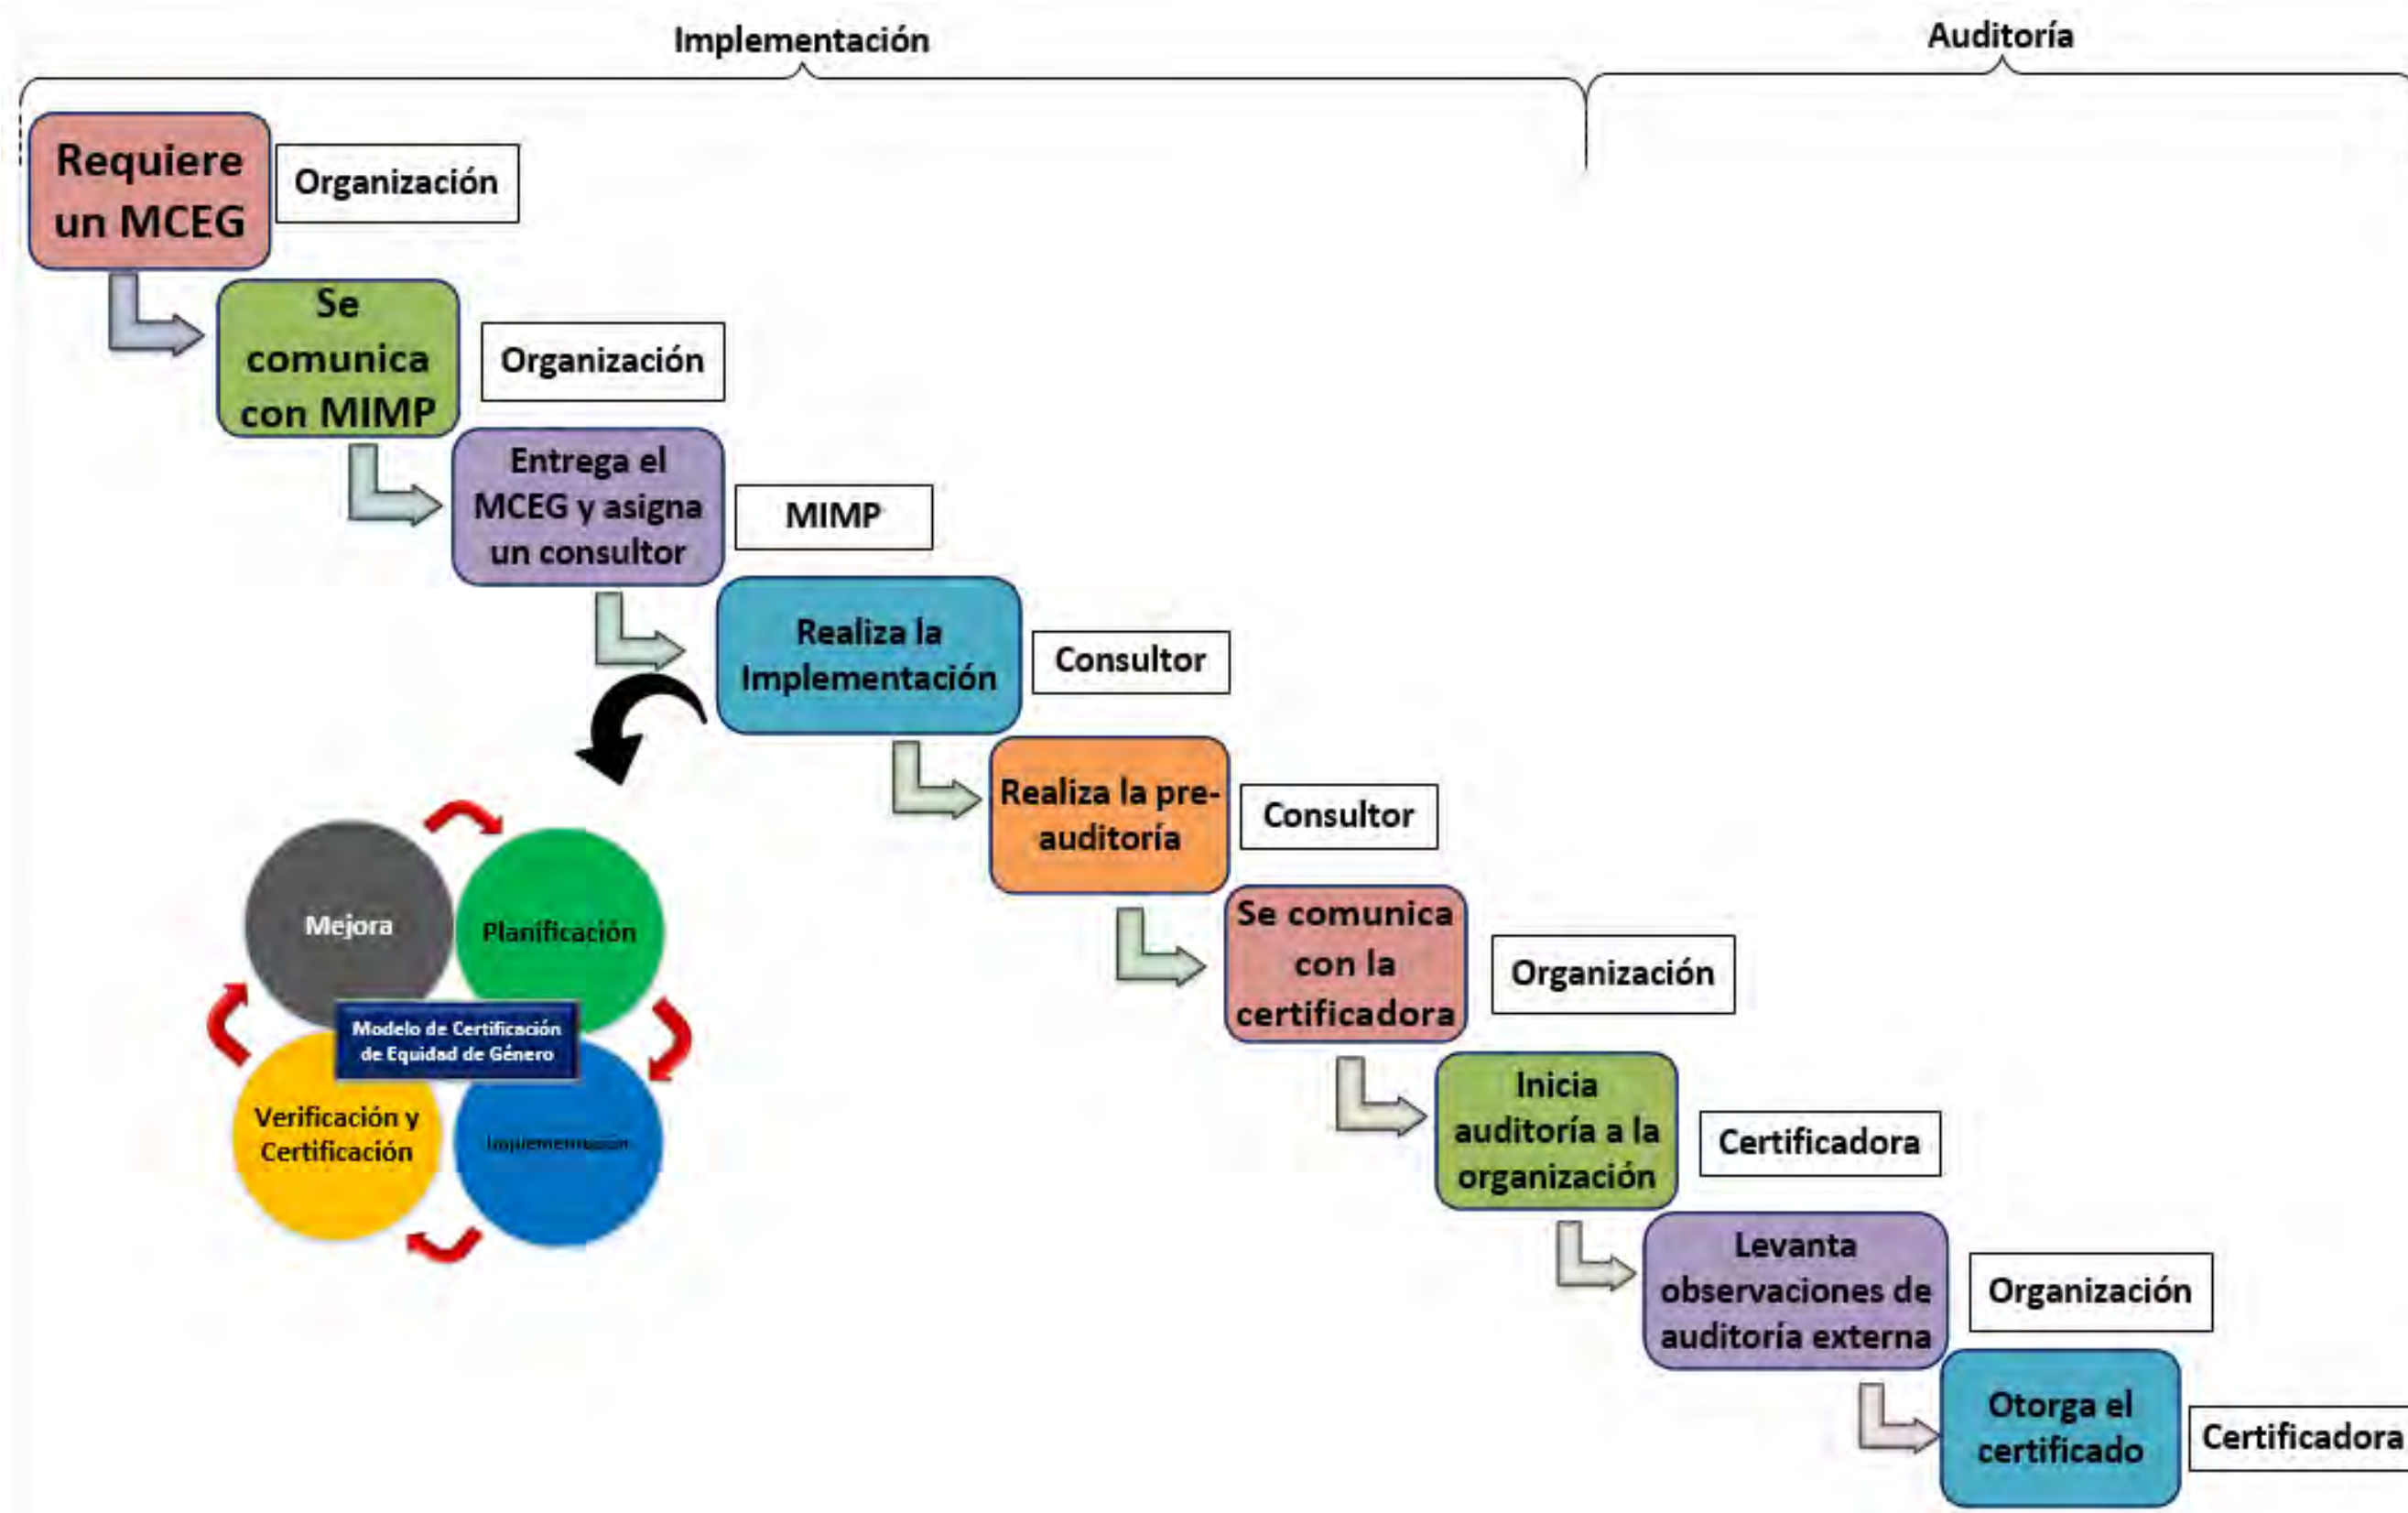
Implementación

Auditoría

Requiere un MCEG

Organización

Se comunica con MIMP

Organización

Entrega el MCEG y asigna un consultor

MIMP

Realiza la Implementación

Consultor

Realiza la pre-auditoría

Consultor

Se comunica con la certificadora

Organización

Inicia auditoría a la organización

Certificadora

Levanta observaciones de auditoría externa

Organización

Otorga el certificado

Certificadora

Mejora

Planificación

Modelo de Certificación de Equidad de Género

Verificación y Certificación

Implementación